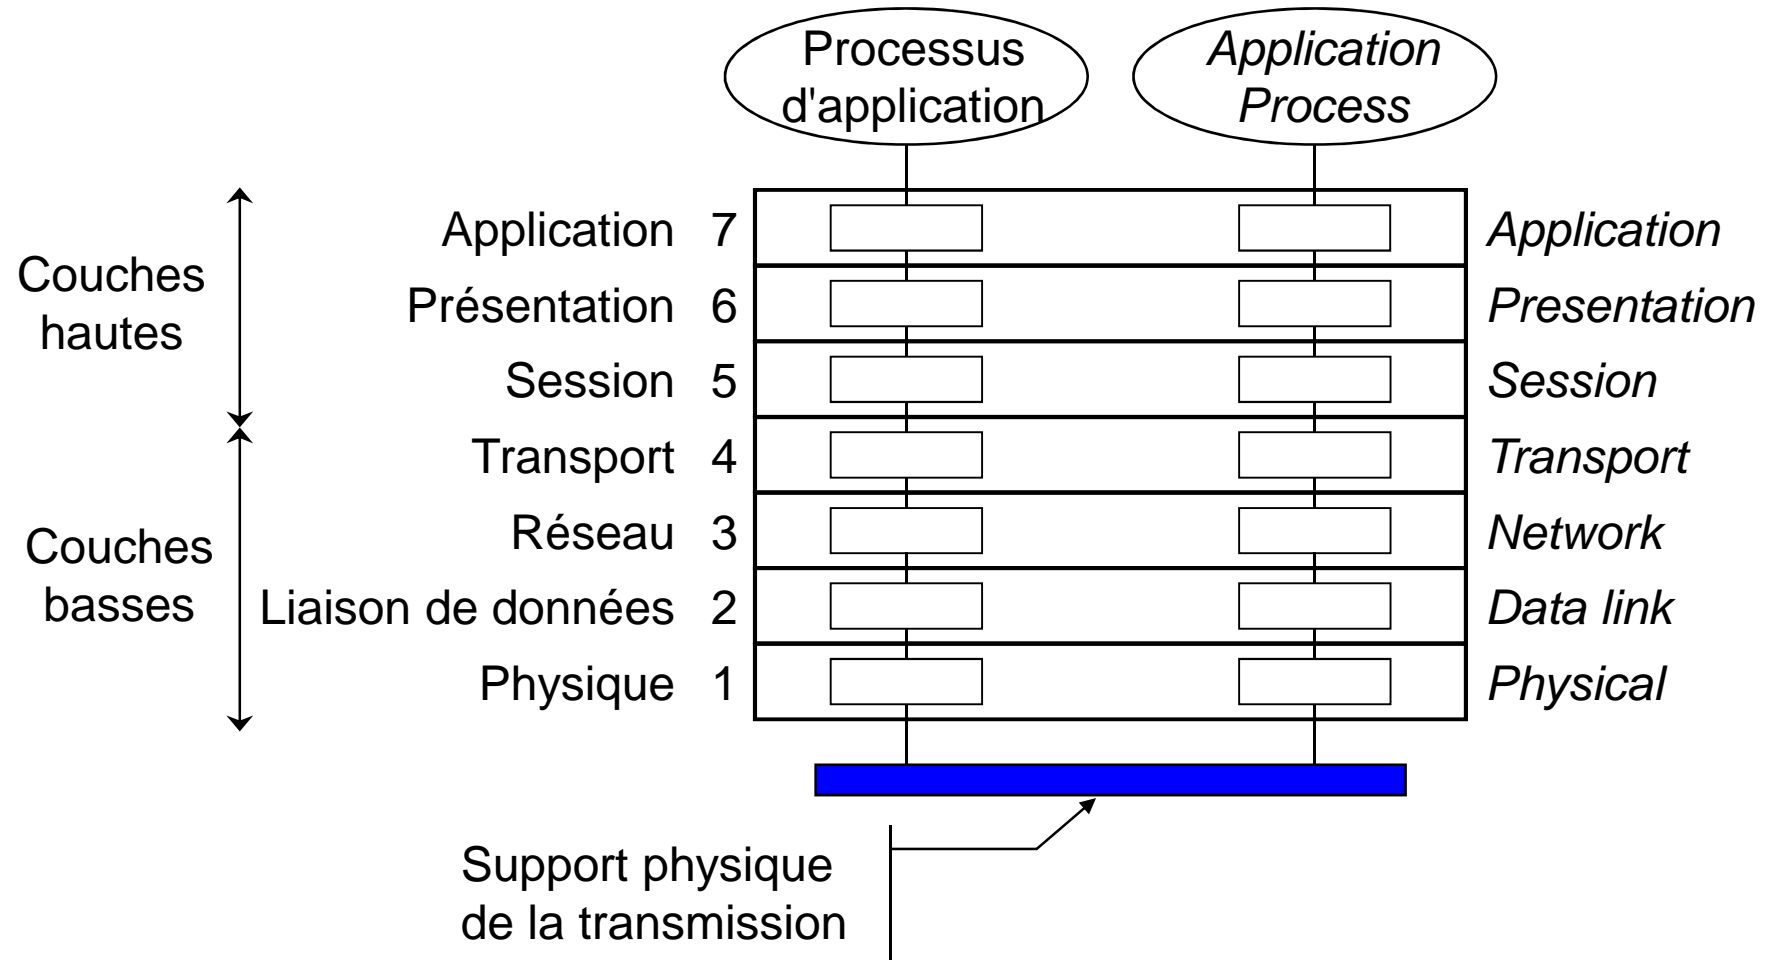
Processus d'application

Application Process

Couches hautes

Couches basses

Application 7 Application

Présentation 6 Presentation

Session 5 Session

Transport 4 Transport

Réseau 3 Network

Liaison de données 2 Data link

Physique 1 Physical

Support physique de la transmission